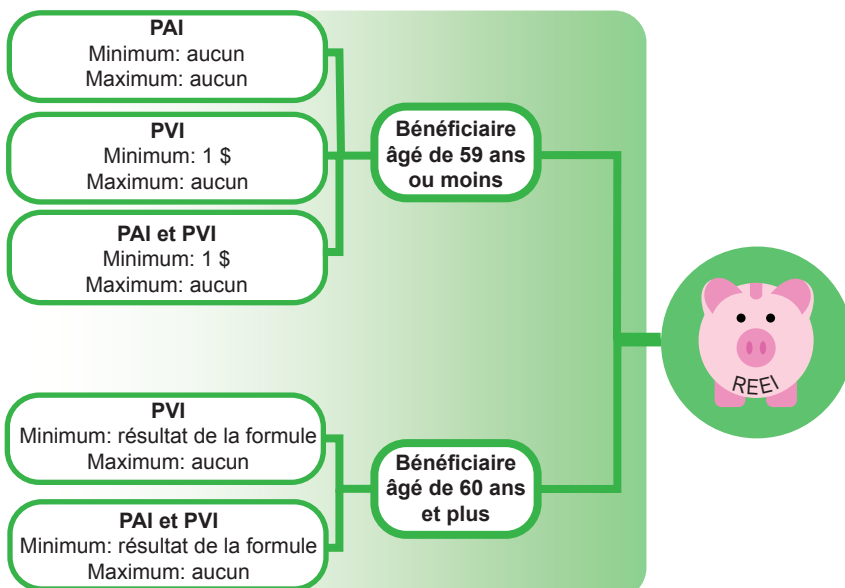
PAI
Minimum: aucun
Maximum: aucun

PVI
Minimum: 1 $
Maximum: aucun

PAI et PVI
Minimum: 1 $
Maximum: aucun

Bénéficiaire âgé de 59 ans ou moins

PVI
Minimum: résultat de la formule
Maximum: aucun

PAI et PVI
Minimum: résultat de la formule
Maximum: aucun

Bénéficiaire âgé de 60 ans et plus

REEI